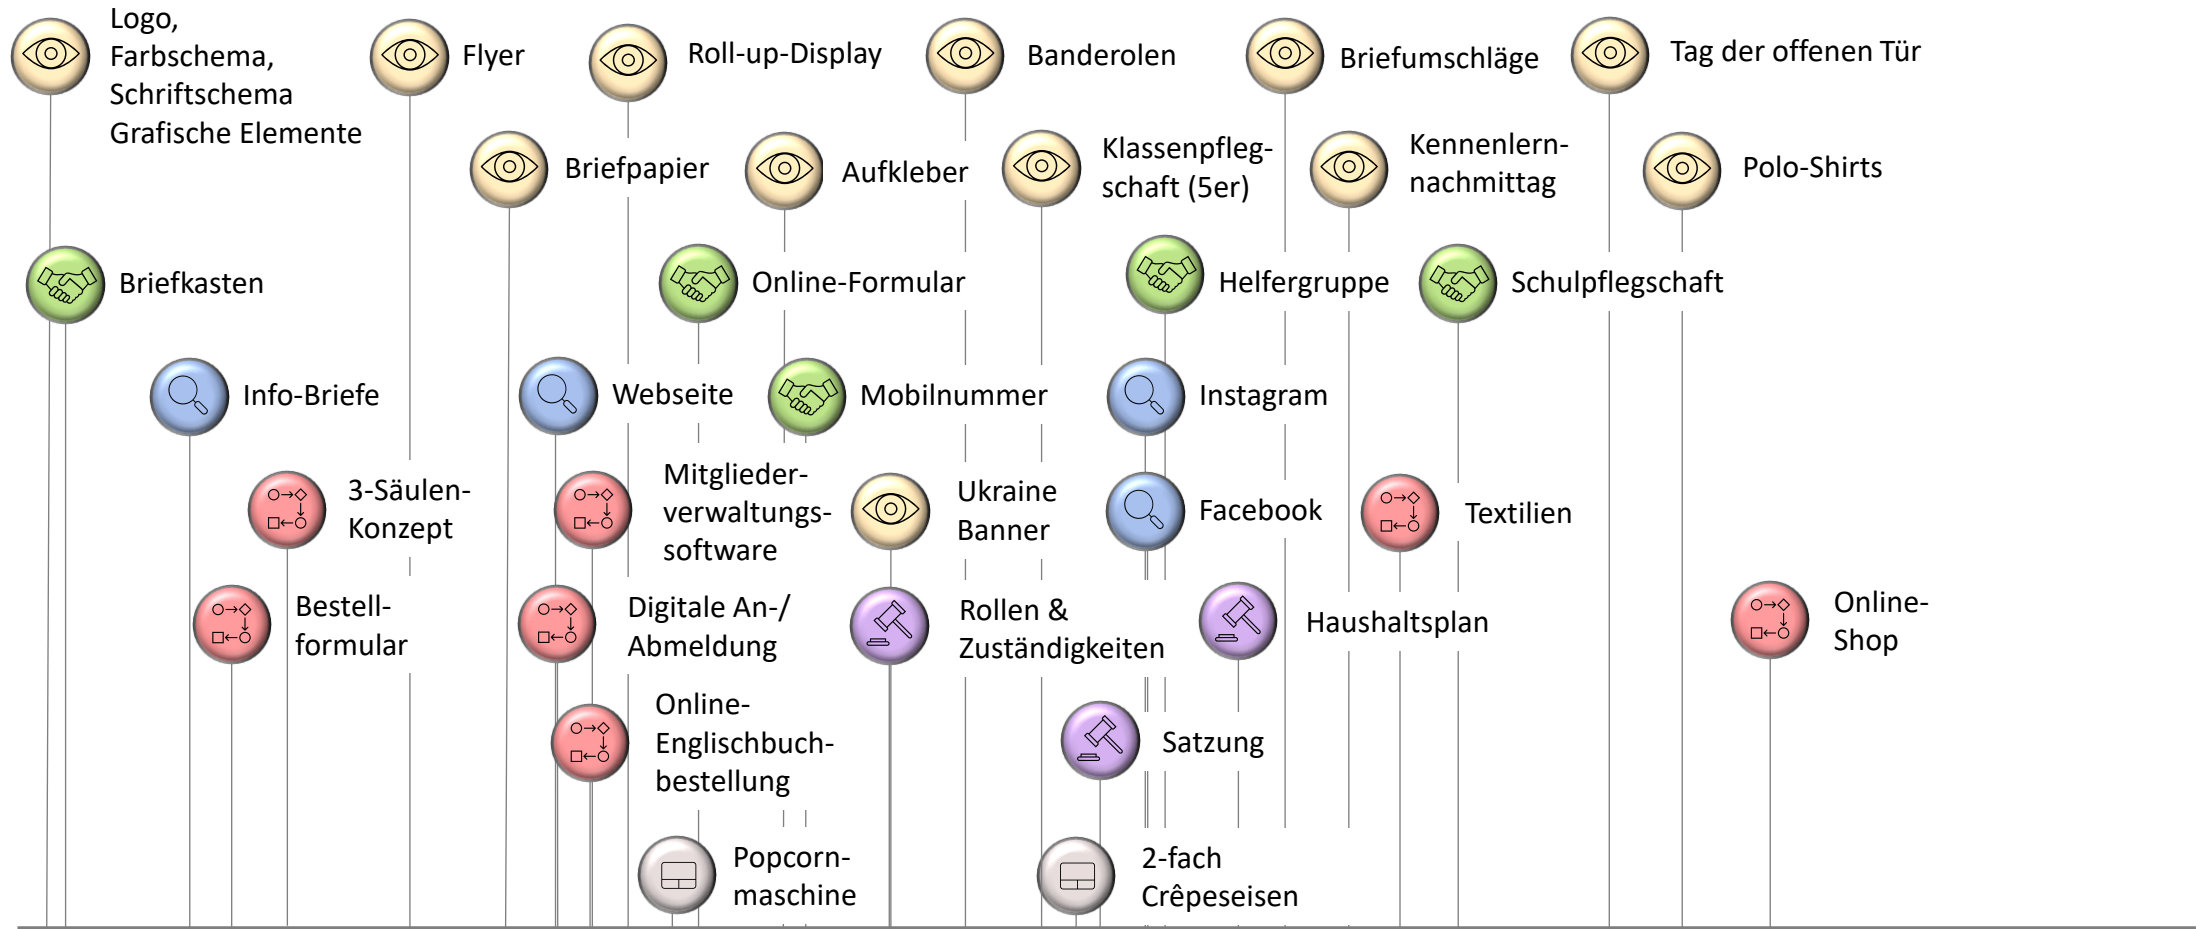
Logo, Farbschema, Schriftschema Grafische Elemente

Flyer

Roll-up-Display

Banderolen

Briefumschläge

Tag der offenen Tür

Briefpapier

Aufkleber

Klassenpflegschaft (5er)

Kennenlernnachmittag

Polo-Shirts

Briefkasten

Online-Formular

Helfergruppe

Schulpflegschaft

Info-Briefe

Webseite

Mobilnummer

Instagram

3-Säulen-Konzept

Mitgliederverwaltungssoftware

Ukraine Banner

Facebook

Textilien

Bestellformular

Digitale An-/ Abmeldung

Rollen & Zuständigkeiten

Haushaltsplan

Online-Shop

Online-Englischbuchbestellung

Satzung

Popcornmaschine

2-fach Crêpeseisen